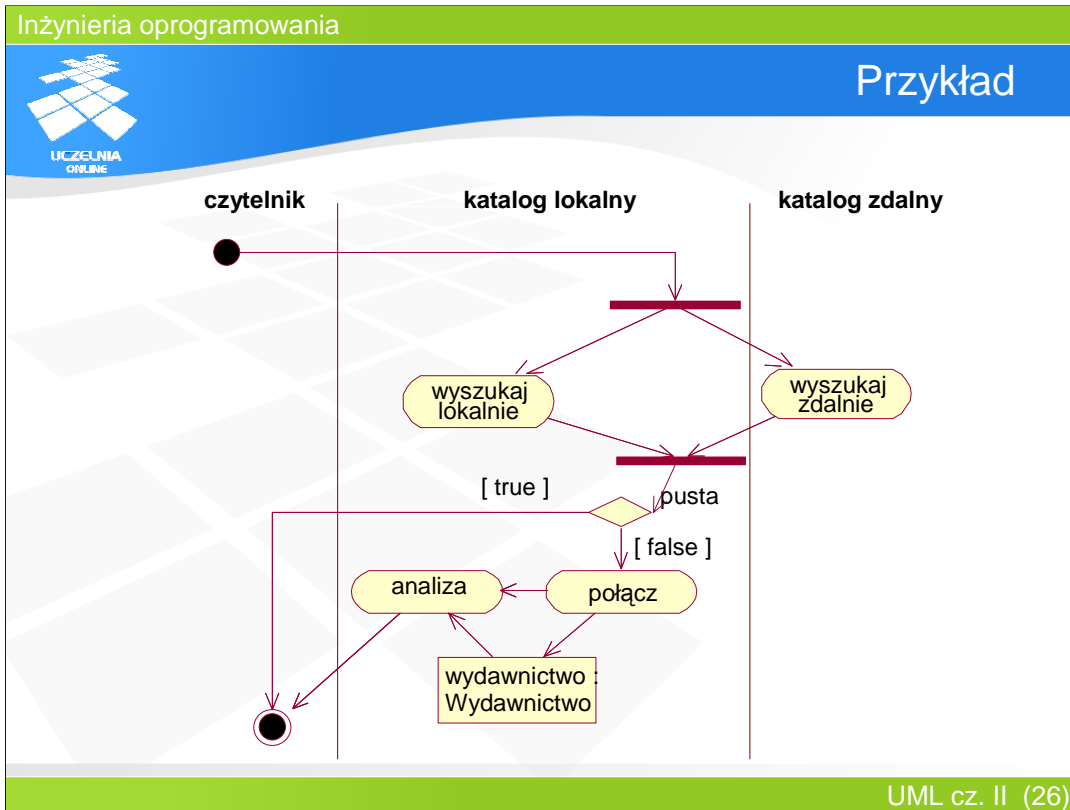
Inżynieria oprogramowania

UCZELNIA ONLINE

Przykład

czytelnik

katalog lokalny

katalog zdalny

wyszukaj lokalnie

wyszukaj zdalnie

[ true ]

pusta

[ false ]

analiza

połącz

wydawnictwo : Wydawnictwo

UML cz. II (26)